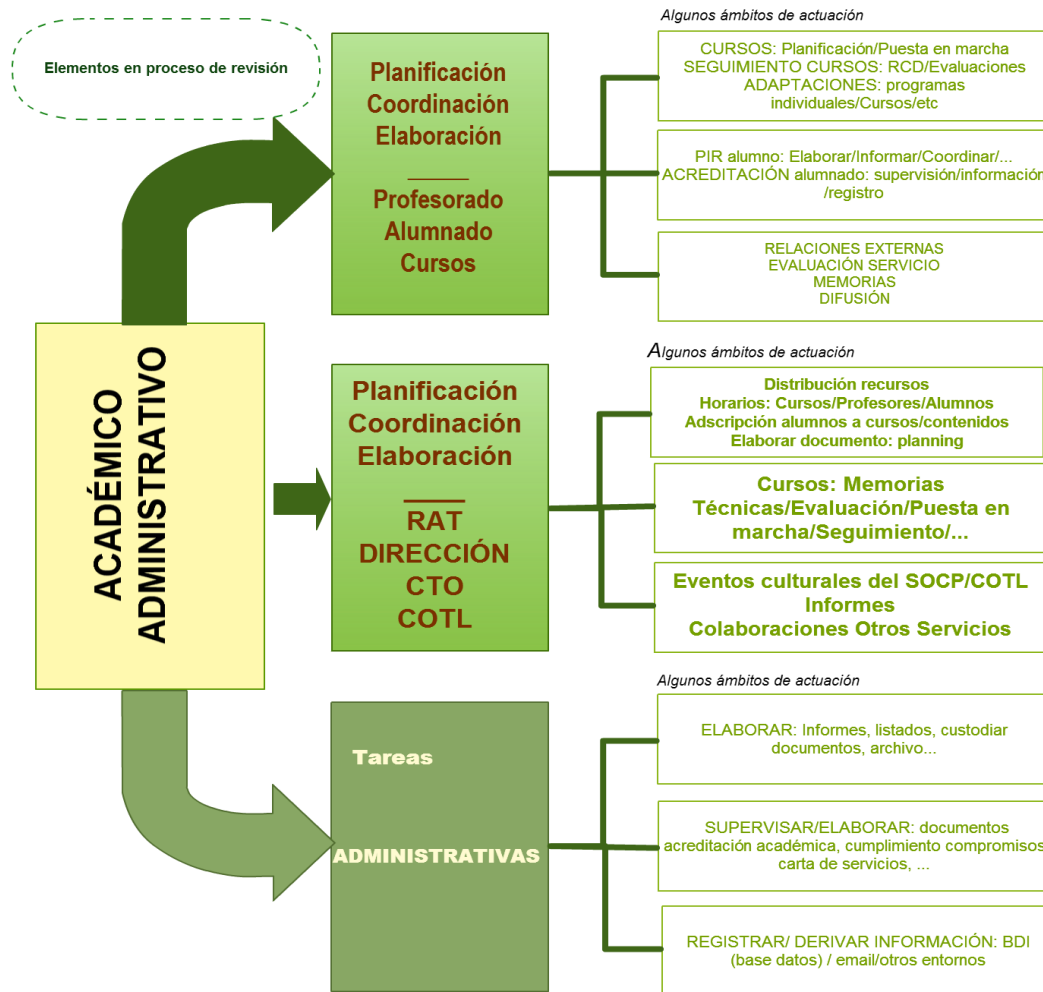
Elementos en proceso de revisión

ACADÉMICO ADMINISTRATIVO

Planificación
Coordinación
Elaboración

Profesorado
Alumnado
Cursos

Algunos ámbitos de actuación

CURSOS: Planificación/Puesta en marcha
SEGUIMIENTO CURSOS: RCD/Evaluaciones
ADAPTACIONES: programas individuales/Cursos/etc

PIR alumno: Elaborar/Informar/Coordinar/...
ACREDITACIÓN alumnado: supervisión/información/registro

RELACIONES EXTERNAS
EVALUACIÓN SERVICIO
MEMORIAS
DIFUSIÓN

Planificación
Coordinación
Elaboración

RAT
DIRECCIÓN
CTO
COTL

Algunos ámbitos de actuación

Distribución recursos
Horarios: Cursos/Profesores/Alumnos
Adscripción alumnos a cursos/contenidos
Elaborar documento: planning

Cursos: Memorias Técnicas/Evaluación/Puesta en marcha/Seguimiento/...

Eventos culturales del SOCP/COTL
Informes
Colaboraciones Otros Servicios

Tareas

ADMINISTRATIVAS

Algunos ámbitos de actuación

ELABORAR: Informes, listados, custodiar documentos, archivo...

SUPERVISAR/ELABORAR: documentos acreditación académica, cumplimiento compromisos carta de servicios, ...

REGISTRAR/ DERIVAR INFORMACIÓN: BDI (base datos) / email/otros entornos